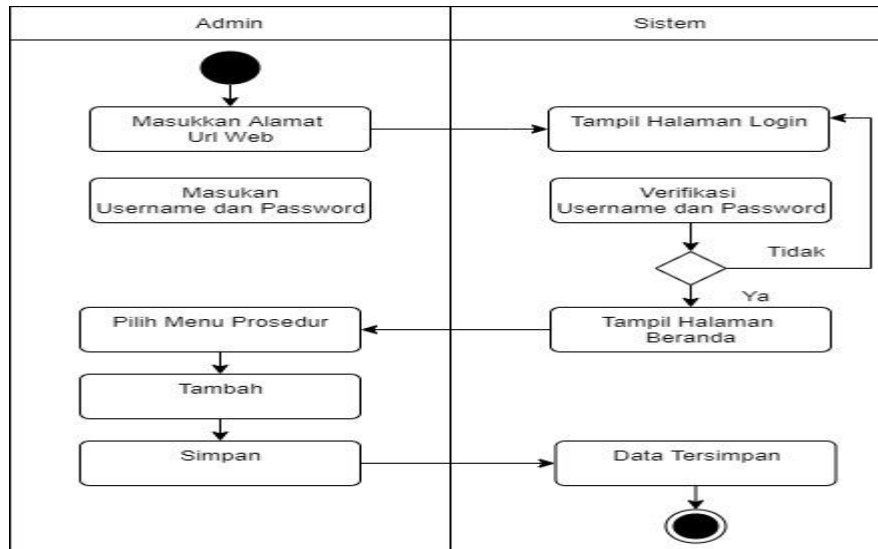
Admin

Sistem

Masukkan Alamat Url Web

Tampil Halaman Login

Masukan Username dan Password

Verifikasi Username dan Password

Tidak

Ya

Pilih Menu Prosedur

Tampil Halaman Beranda

Tambah

Simpan

Data Tersimpan